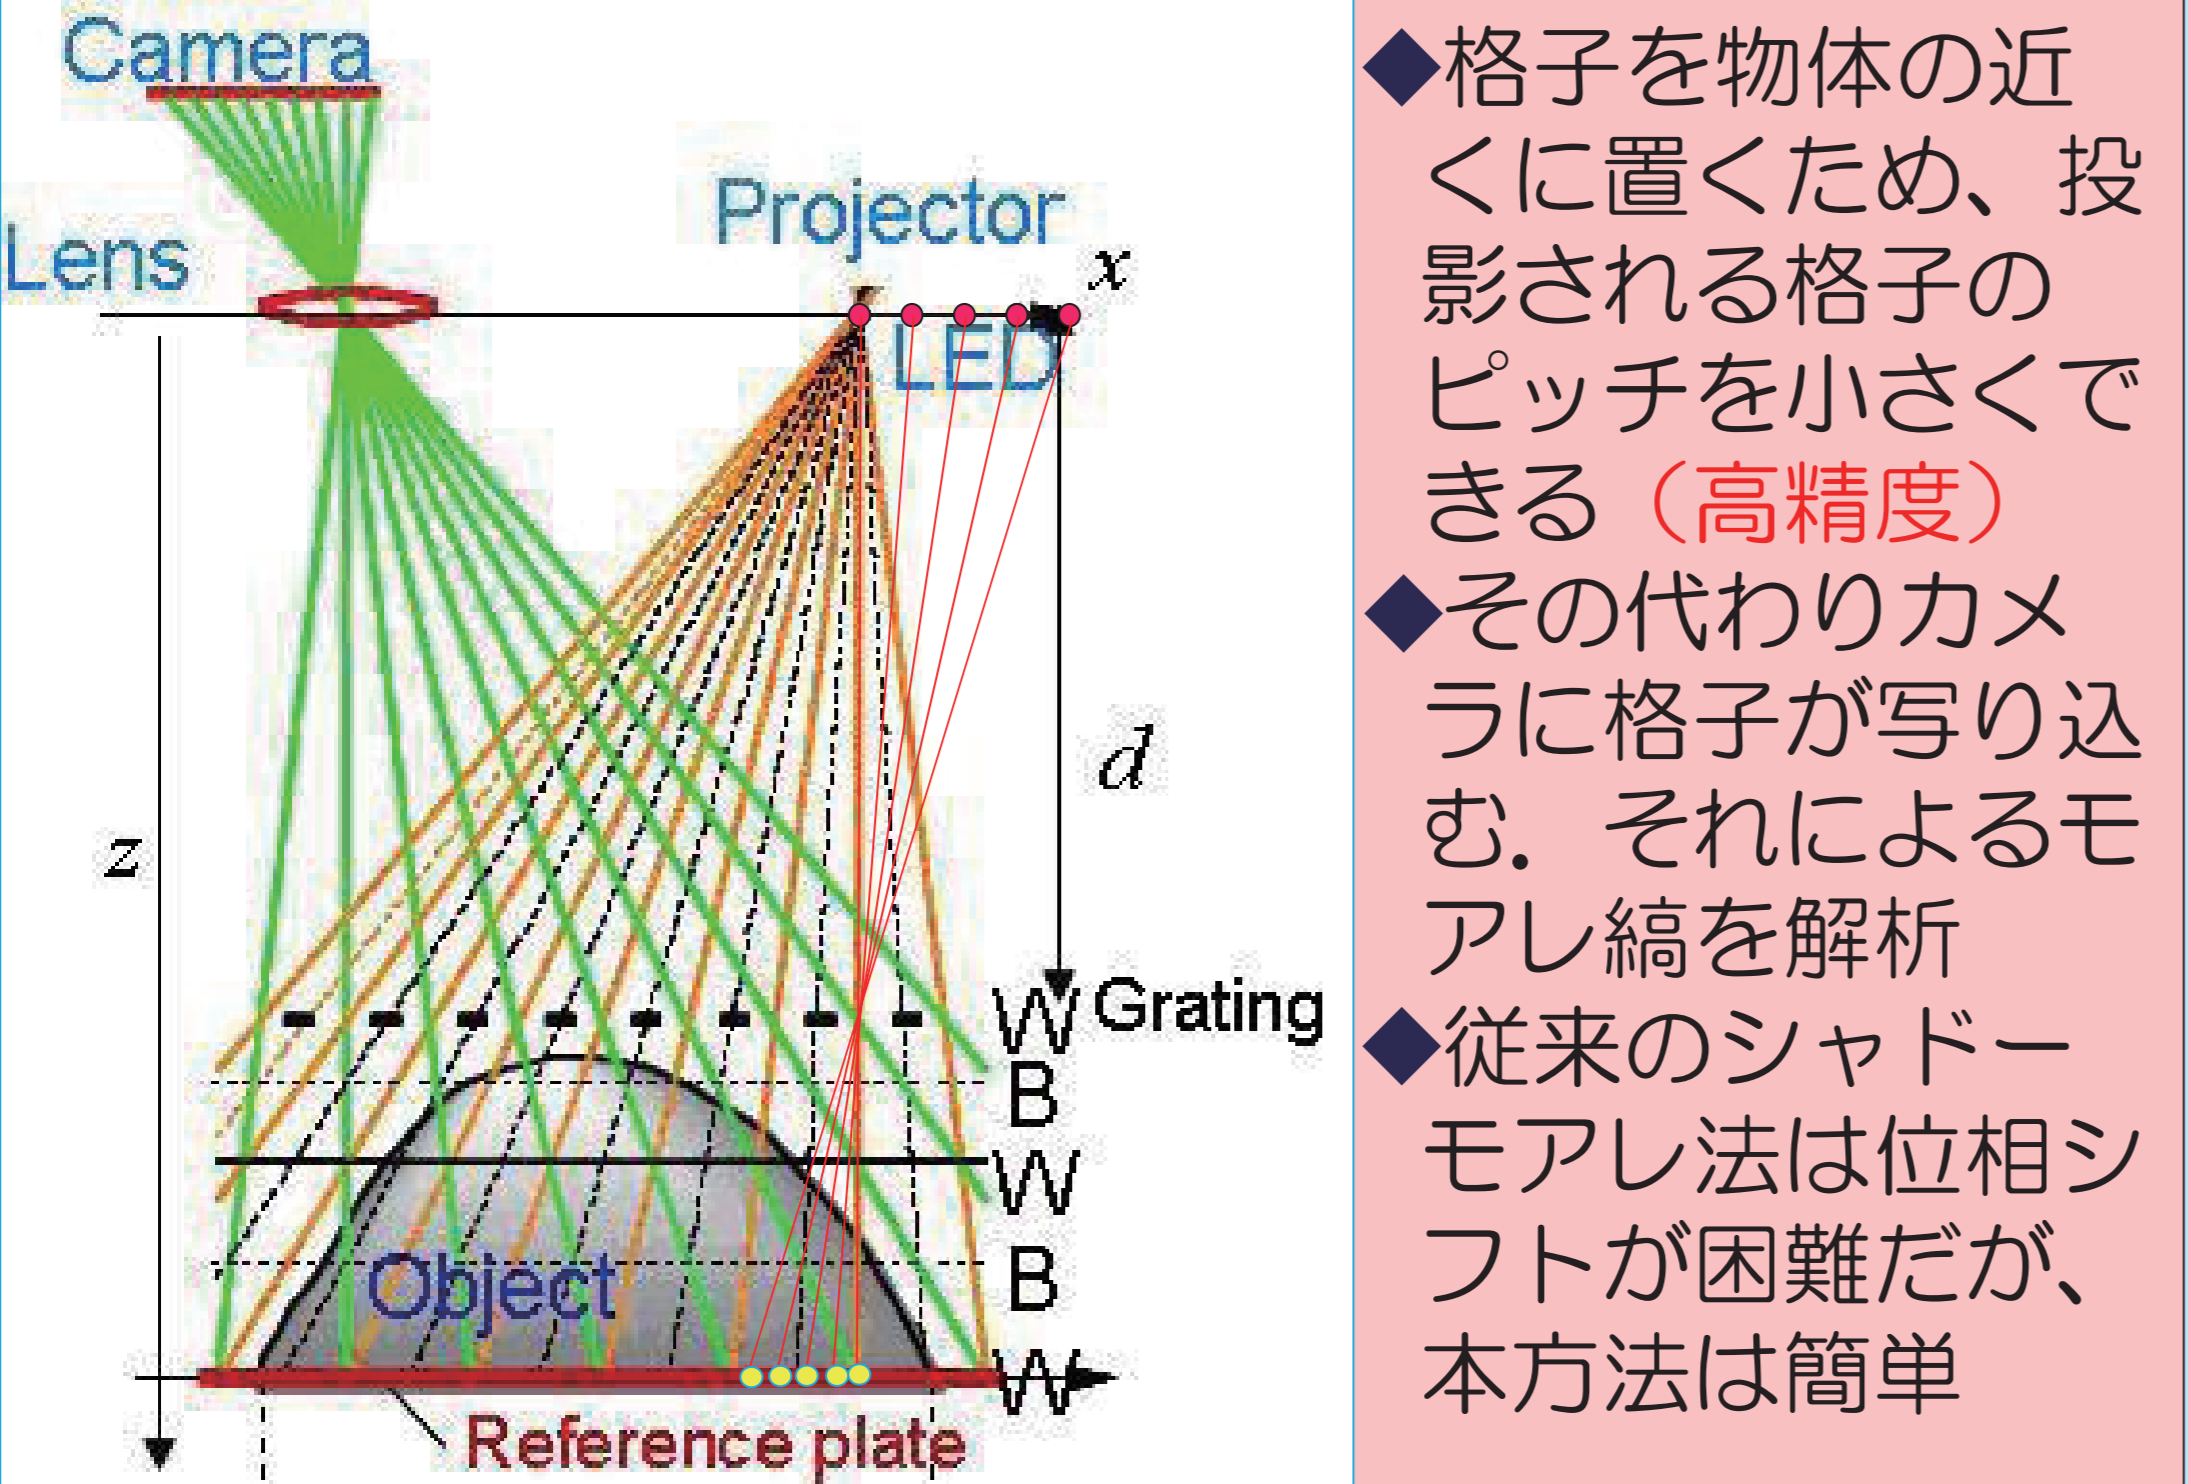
Camera

Lens

Projector

$x$

LED

$d$

$z$

W Grating

B

W

B

W

Object

Reference plate

◆格子を物体の近くに置くため、投影される格子のピッチを小さくできる（高精度）

◆その代わりカメラに格子が写り込む．それによるモアレ縞を解析

◆従来のシャドーモアレ法は位相シフトが困難だが、本方法は簡単